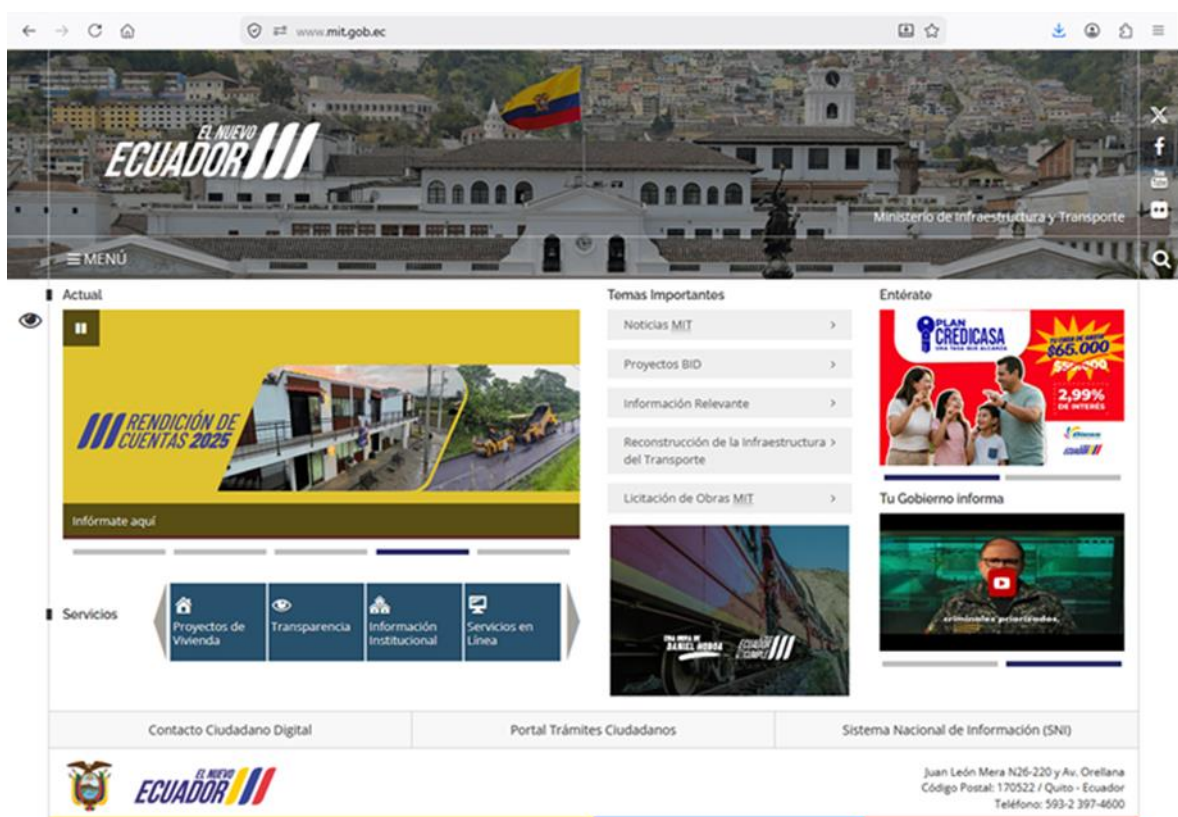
www.mit.gob.ec

EL NUEVO ECUADOR

Ministerio de Infraestructura y Transporte

MENÚ

Actual

RENDICIÓN DE CUENTAS 2025

Infórmate aquí

Temas Importantes

Noticias MIT

Proyectos BID

Información Relevante

Reconstrucción de la Infraestructura del Transporte

Licitación de Obras MIT

Entérate

PLAN CREDICASA UNA TASA MÁS ALCANZA

TU CASA DE HASTA $65.000

2,99% DE INTERÉS

Tu Gobierno informa

criminales priorizados.

Servicios

Proyectos de Vivienda

Transparencia

Información Institucional

Servicios en Línea

UNA OBRA DE DANIEL NOBOA

ECUADOR

Contacto Ciudadano Digital

Portal Trámites Ciudadanos

Sistema Nacional de Información (SNI)

EL NUEVO ECUADOR

Juan León Mera N26-220 y Av. Orellana
Código Postal: 170522 / Quito - Ecuador
Teléfono: 593-2 397-4600